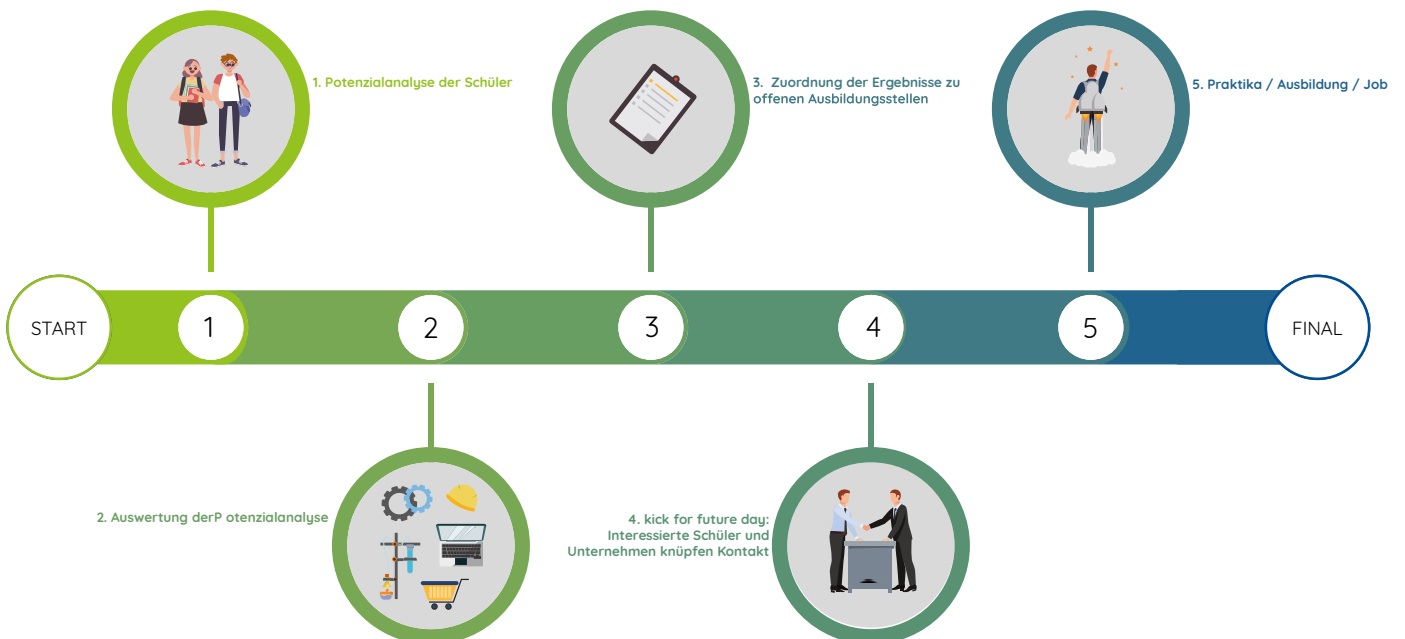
1. Potenzialanalyse der Schüler

3. Zuordnung der Ergebnisse zu offenen Ausbildungsstellen

5. Praktika / Ausbildung / Job

START

1

2

3

4

5

FINAL

2. Auswertung derP otenzialanalyse

4. kick for future day: Interessierte Schüler und Unternehmen knüpfen Kontakt